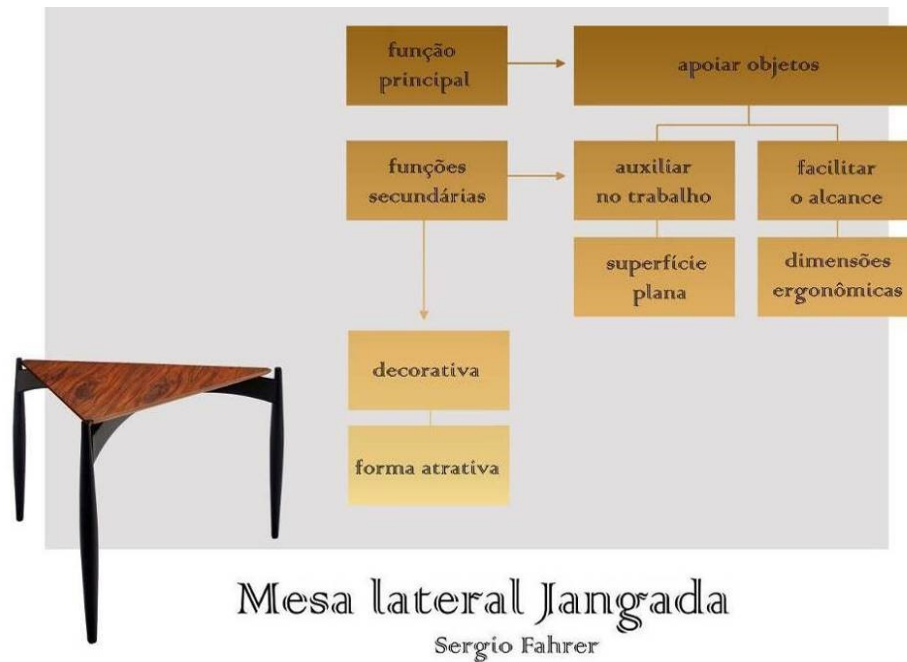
função principal

apoiar objetos

funções secundárias

auxiliar no trabalho

facilitar o alcance

superfície plana

dimensões ergonômicas

decorativa

forma atrativa

Mesa lateral Jangada
Sergio Fahrer